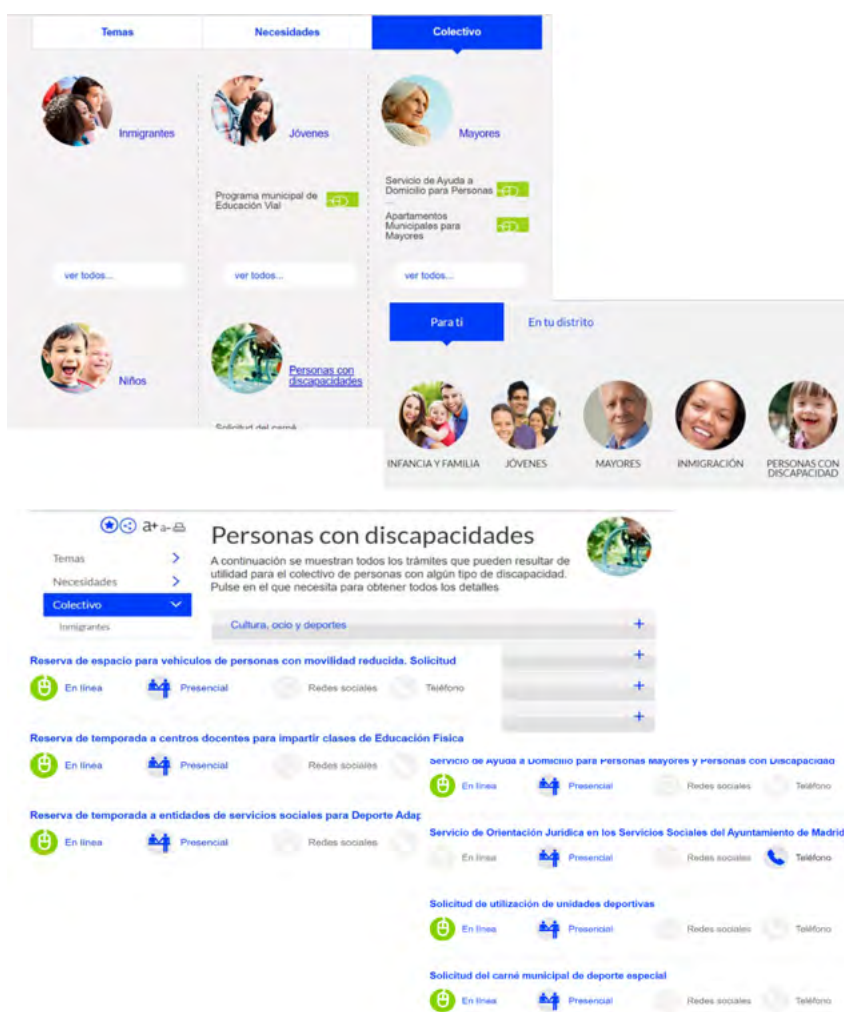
Temas | Necesidades | Colectivo

Inmigrantes

Jóvenes

Programa municipal de Educación Vial

Mayores

Servicio de Ayuda a Domicilio para Personas ...

Apartamentos Municipales para Mayores

ver todos...

ver todos...

ver todos...

Niños

Personas con discapacidades

Solicitud del carné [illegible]

Para ti

En tu distrito

INFANCIA Y FAMILIA

JÓVENES

MAYORES

INMIGRACIÓN

PERSONAS CON DISCAPACIDAD

a+ a- 

Temas

Necesidades

Colectivo

Inmigrantes

Personas con discapacidades

A continuación se muestran todos los trámites que pueden resultar de utilidad para el colectivo de personas con algún tipo de discapacidad. Pulse en el que necesita para obtener todos los detalles

Cultura, ocio y deportes +

Reserva de espacio para vehículos de personas con movilidad reducida. Solicitud

En línea Presencial Redes sociales Teléfono

Reserva de temporada a centros docentes para impartir clases de Educación Física

En línea Presencial Redes sociales

Reserva de temporada a entidades de servicios sociales para Deporte Adap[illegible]

En línea Presencial Redes sociales

Servicio de Ayuda a Domicilio para Personas Mayores y Personas con Discapacidad

En línea Presencial Redes sociales Teléfono

Servicio de Orientación Jurídica en los Servicios Sociales del Ayuntamiento de Madrid

En línea Presencial Redes sociales Teléfono

Solicitud de utilización de unidades deportivas

En línea Presencial Redes sociales Teléfono

Solicitud del carné municipal de deporte especial

En línea Presencial Redes sociales Teléfono